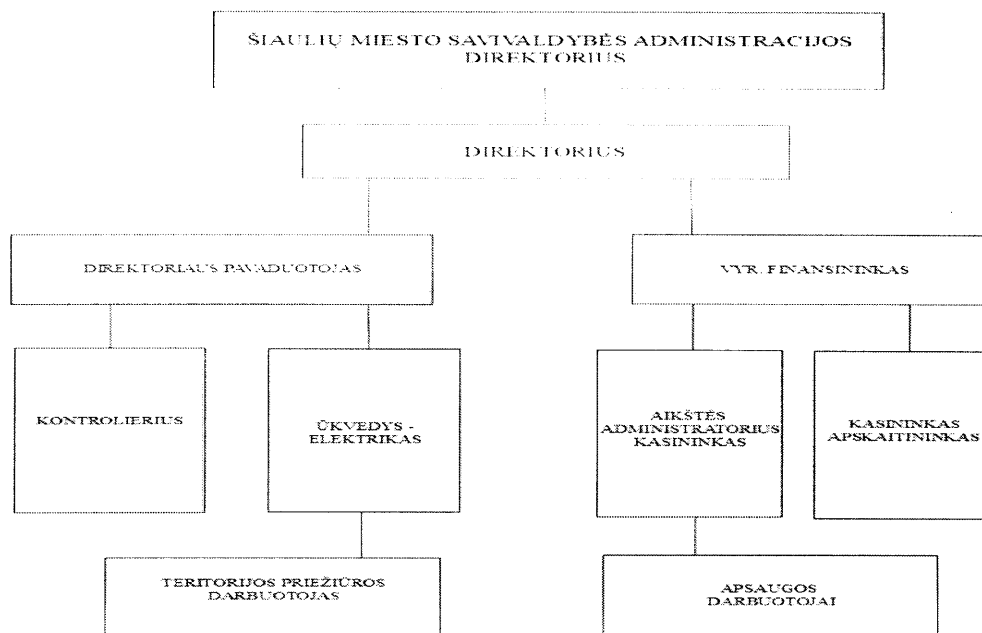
ŠIAULIŲ MIESTO SAVIVALDYBĖS ADMINISTRACIJOS DIREKTORIUS

DIREKTORIUS

DIREKTORIAUS PAVADUOTOJAS

VYR. FINANSININKAS

KONTROLIERIUS

ŪKVEDYS - ELEKTRIKAS

AIKŠTĖS ADMINISTRATORIUS KASININKAS

KASININKAS APSKAITININKAS

TERITORIJOS PRIEŽIŪROS DARBUOTOJAS

APSAUGOS DARBUOTOJAI